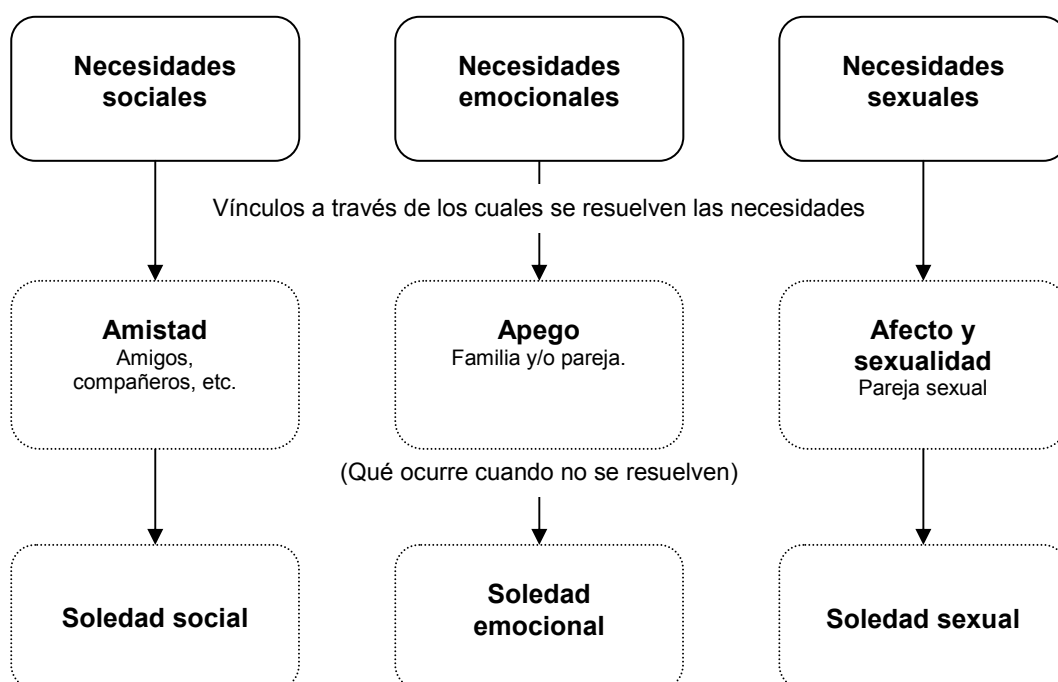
Necesidades sociales

Necesidades emocionales

Necesidades sexuales

Vínculos a través de los cuales se resuelven las necesidades

Amistad
Amigos, compañeros, etc.

Apego
Familia y/o pareja.

Afecto y sexualidad
Pareja sexual

(Qué ocurre cuando no se resuelven)

Soledad social

Soledad emocional

Soledad sexual